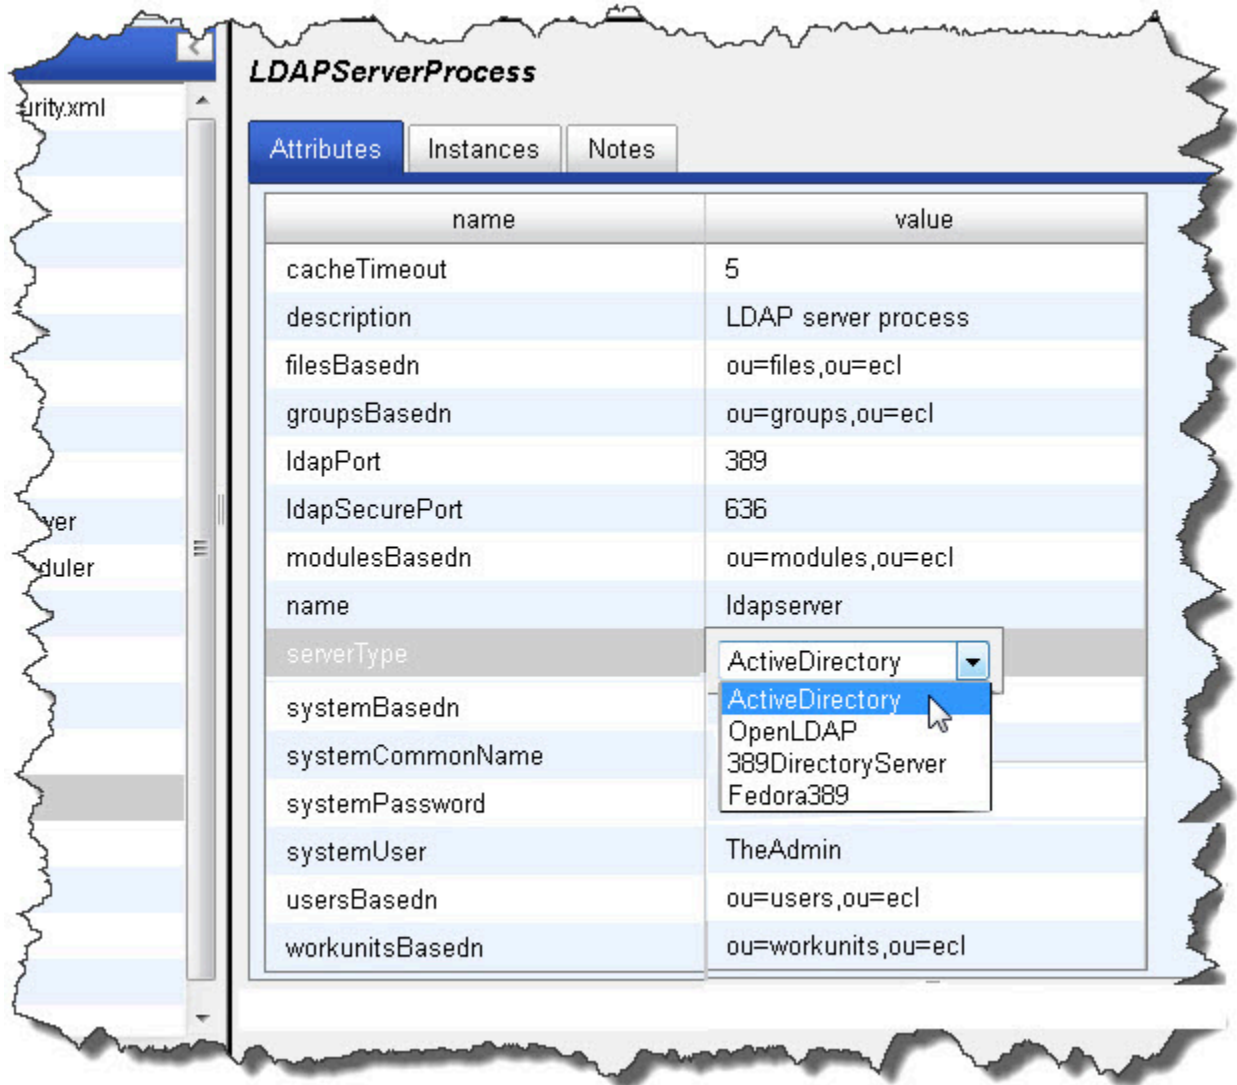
urity.xml

ver

duler

LDAPServerProcess

Attributes Instances Notes

| name | value |
|---|---|
| cacheTimeout | 5 |
| description | LDAP server process |
| filesBasedn | ou=files,ou=ecl |
| groupsBasedn | ou=groups,ou=ecl |
| ldapPort | 389 |
| ldapSecurePort | 636 |
| modulesBasedn | ou=modules,ou=ecl |
| name | ldapserver |
| serverType | ActiveDirectory |
| systemBasedn | |
| systemCommonName | |
| systemPassword | |
| systemUser | TheAdmin |
| usersBasedn | ou=users,ou=ecl |
| workunitsBasedn | ou=workunits,ou=ecl |

ActiveDirectory
OpenLDAP
389DirectoryServer
Fedora389